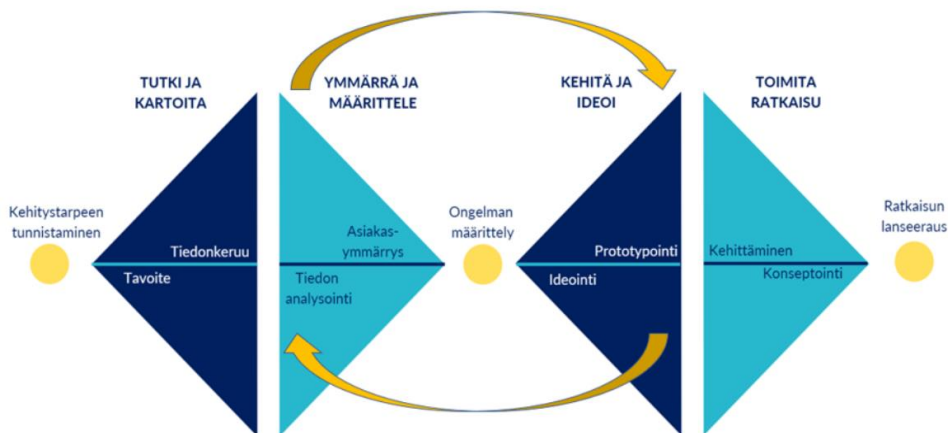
TUTKI JA KARTOITA

YMMÄRRÄ JA MÄÄRITTELE

KEHITÄ JA IDEOI

TOIMITA RATKAISU

Kehitystarpeen tunnistaminen

Tiedonkeruu

Tavoite

Asiakas-ymmärrys

Tiedon analysointi

Ongelman määrittely

Prototypointi

Ideointi

Kehittäminen

Konseptointi

Ratkaisun lanseeraus